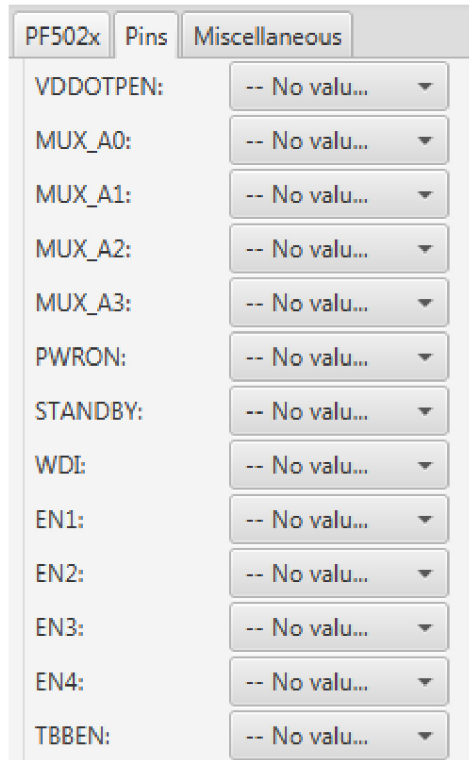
PF502x | Pins | Miscellaneous

VDDOTPEN: -- No valu...
MUX_A0: -- No valu...
MUX_A1: -- No valu...
MUX_A2: -- No valu...
MUX_A3: -- No valu...
PWRON: -- No valu...
STANDBY: -- No valu...
WDI: -- No valu...
EN1: -- No valu...
EN2: -- No valu...
EN3: -- No valu...
EN4: -- No valu...
TBBEN: -- No valu...